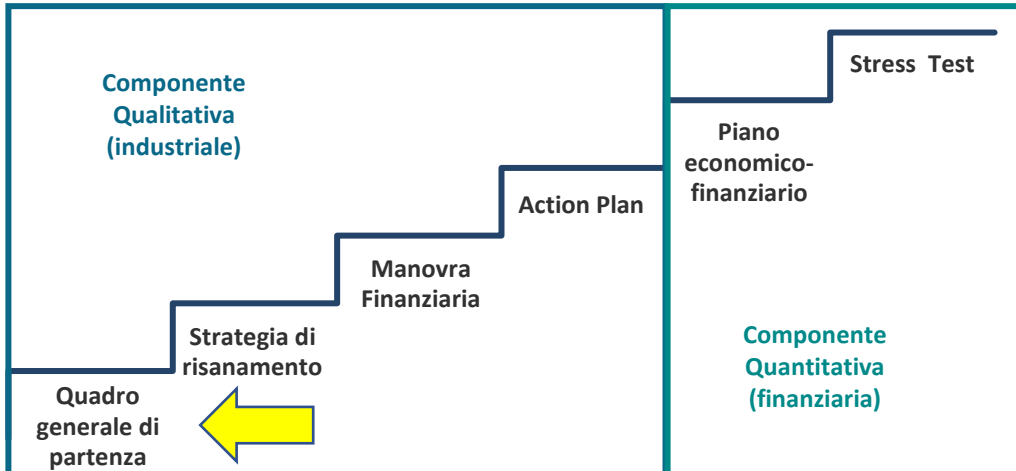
Componente Qualitativa (industriale)

Stress Test

Piano economico-finanziario

Action Plan

Manovra Finanziaria

Strategia di risanamento

Quadro generale di partenza

Componente Quantitativa (finanziaria)